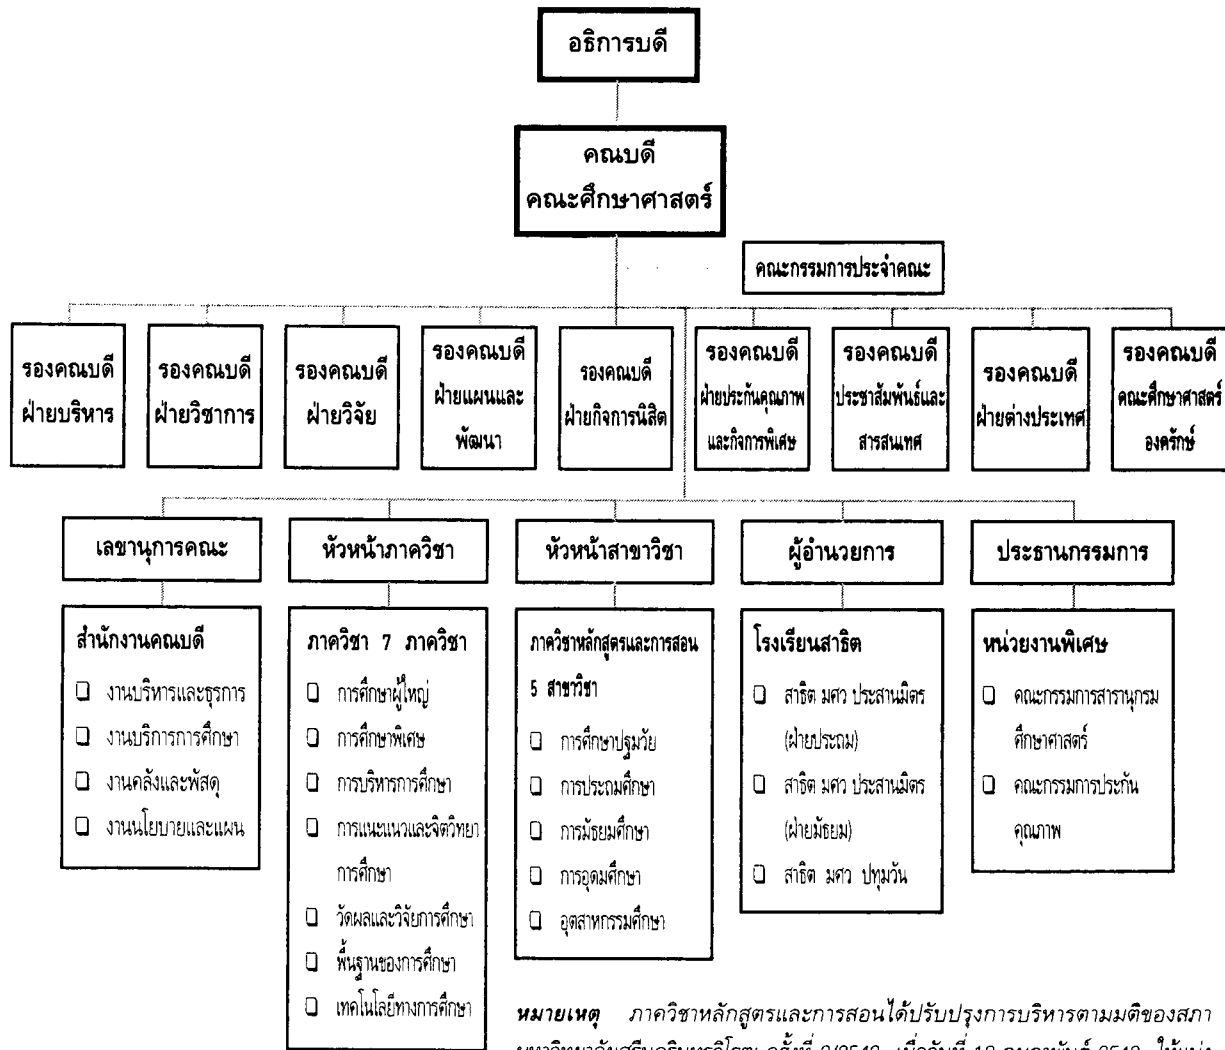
อธิการบดี

คณบดี
คณะศึกษาศาสตร์

คณะกรรมการประจำคณะ

รองคณบดี ฝ่ายบริหาร

รองคณบดี ฝ่ายวิชาการ

รองคณบดี ฝ่ายวิจัย

รองคณบดี ฝ่ายแผนและพัฒนา

รองคณบดี ฝ่ายกิจการนิสิต

รองคณบดี ฝ่ายประกันคุณภาพและกิจการพิเศษ

รองคณบดี ประชาสัมพันธ์และสารสนเทศ

รองคณบดี ฝ่ายต่างประเทศ

รองคณบดี คณะศึกษาศาสตร์องครักษ์

เลขานุการคณะ

หัวหน้าภาควิชา

หัวหน้าสาขาวิชา

ผู้อำนวยการ

ประธานกรรมการ

สำนักงานคณบดี
❑ งานบริหารและธุรการ
❑ งานบริการการศึกษา
❑ งานคลังและพัสดุ
❑ งานนโยบายและแผน

ภาควิชา 7 ภาควิชา
❑ การศึกษาผู้ใหญ่
❑ การศึกษาพิเศษ
❑ การบริหารการศึกษา
❑ การแนะแนวและจิตวิทยาการศึกษา
❑ วัดผลและวิจัยการศึกษา
❑ พื้นฐานของการศึกษา
❑ เทคโนโลยีทางการศึกษา

ภาควิชาหลักสูตรและการสอน 5 สาขาวิชา
❑ การศึกษาปฐมวัย
❑ การประถมศึกษา
❑ การมัธยมศึกษา
❑ การอุดมศึกษา
❑ อุตสาหกรรมศึกษา

โรงเรียนสาธิต
❑ สาธิต มศว ประสานมิตร (ฝ่ายประถม)
❑ สาธิต มศว ประสานมิตร (ฝ่ายมัธยม)
❑ สาธิต มศว ปทุมวัน

หน่วยงานพิเศษ
❑ คณะกรรมการสารานุกรมศึกษาศาสตร์
❑ คณะกรรมการประกันคุณภาพ

หมายเหตุ ภาควิชาหลักสูตรและการสอนได้ปรับปรุงการบริหารตามมติของสภา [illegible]